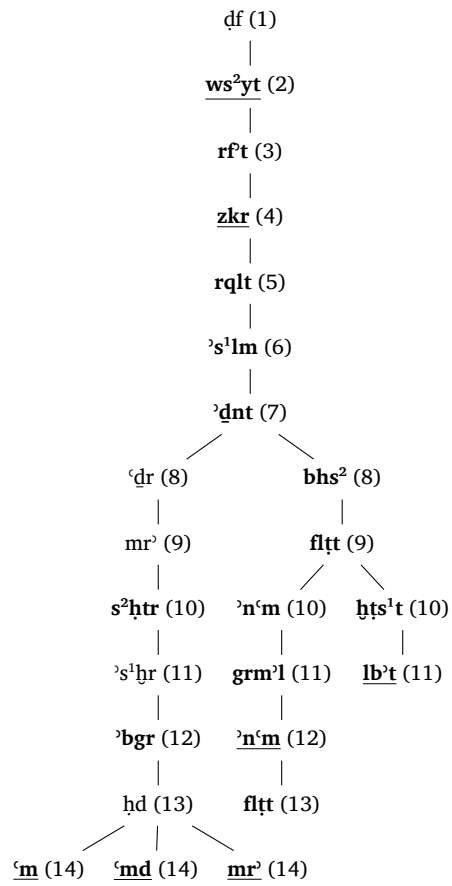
ḍf (1)

**w͟s²yt** (2)

**rfʾt** (3)

**z͟k͟r** (4)

**rqlt** (5)

**ʾs¹lm** (6)

**ʾḏnt** (7)

ʿḏr (8)

**bhs²** (8)

mrʾ (9)

**flṭt** (9)

**s²ḥtr** (10)

**ʾnʿm** (10)

**ḥṭs¹t** (10)

ʾs¹ḫr (11)

**grmʾl** (11)

**l͟b͟ʾ͟t** (11)

**ʾbgr** (12)

**ʾ͟n͟ʿ͟m** (12)

ḥd (13)

**flṭt** (13)

**ʿ͟m** (14) **ʿ͟m͟d** (14) **m͟r͟ʾ** (14)